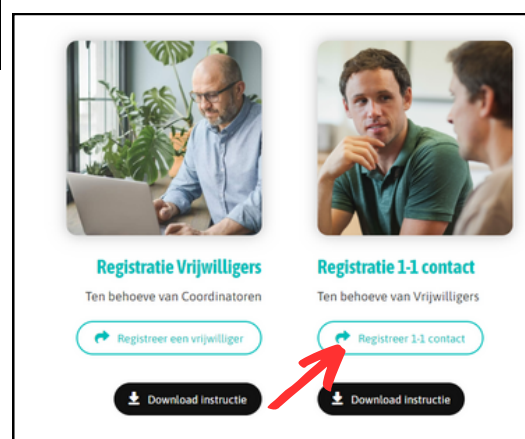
Registratie Vrijwilligers

Ten behoeve van Coordinatoren

Registreer een vrijwilliger

Download instructie

Registratie 1-1 contact

Ten behoeve van Vrijwilligers

Registreer 1-1 contact

Download instructie